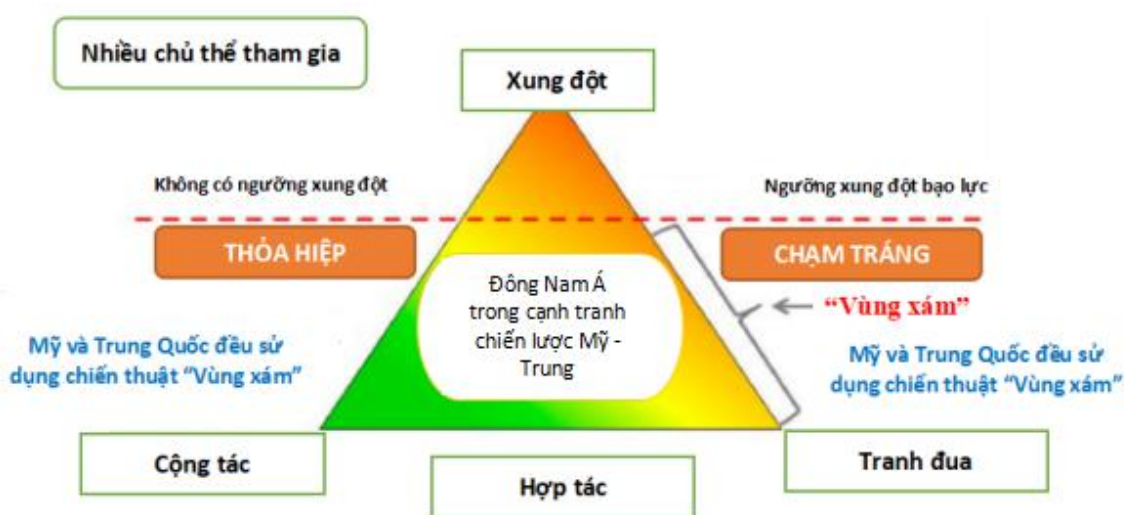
Nhiều chủ thể tham gia

Xung đột

Không có ngưỡng xung đột

Ngưỡng xung đột bạo lực

THỎA HIỆP

CHẠM TRÁNG

Đông Nam Á trong cạnh tranh chiến lược Mỹ - Trung

"Vùng xám"

Mỹ và Trung Quốc đều sử dụng chiến thuật "Vùng xám"

Mỹ và Trung Quốc đều sử dụng chiến thuật "Vùng xám"

Cộng tác

Hợp tác

Tranh đua